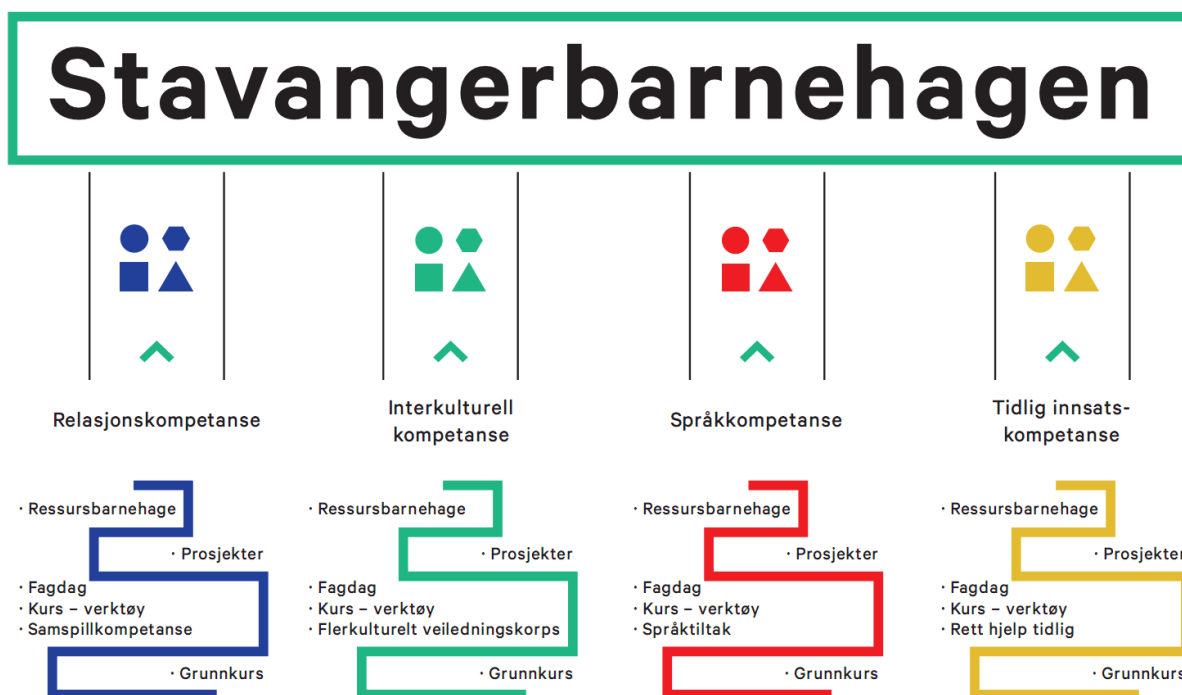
Stavangerbarnehagen

Relasjonskompetanse

· Ressursbarnehage
· Prosjekter
· Fagdag
· Kurs – verktøy
· Samspillkompetanse
· Grunnkurs

Interkulturell kompetanse

· Ressursbarnehage
· Prosjekter
· Fagdag
· Kurs – verktøy
· Flerkulturelt veiledningskorps
· Grunnkurs

Språkkompetanse

· Ressursbarnehage
· Prosjekter
· Fagdag
· Kurs – verktøy
· Språktiltak
· Grunnkurs

Tidlig innsatskompetanse

· Ressursbarnehage
· Prosjekter
· Fagdag
· Kurs – verktøy
· Rett hjelp tidlig
· Grunnkurs